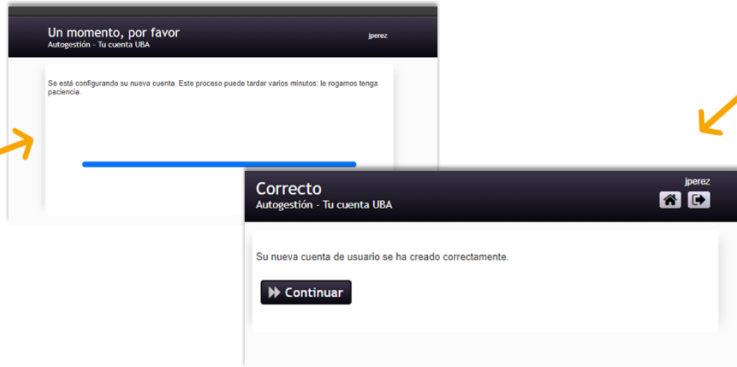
Un momento, por favor
Autogestión - Tu cuenta UBA
jperez

Se está configurando su nueva cuenta. Este proceso puede tardar varios minutos; le rogamos tenga paciencia.

Correcto
Autogestión - Tu cuenta UBA
jperez

Su nueva cuenta de usuario se ha creado correctamente.

Continuar